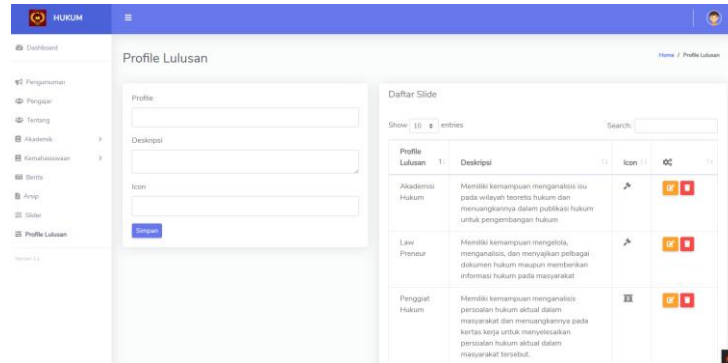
HUKUM

Dashboard

Pengumuman
Pengajar
Tentang
Akademik
Kemahasiswaan
Berita
Arsip
Slider
Profile Lulusan

Versi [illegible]

Profile Lulusan

Home / Profile Lulusan

Profile

Deskripsi

Icon

Simpan

Daftar Slide

Show 10 entries

Search:

| Profile Lulusan | Deskripsi | Icon | |
|---|---|---|---|
| Akademisi Hukum | Memiliki kemampuan menganalisis isu pada wilayah teoretis hukum dan menuangkannya dalam publikasi hukum untuk pengembangan hukum | | |
| Law Preneur | Memiliki kemampuan mengelola, menganalisis, dan menyajikan pelbagai dokumen hukum maupun memberikan informasi hukum pada masyarakat | | |
| Penggiat Hukum | Memiliki kemampuan menganalisis persoalan hukum aktual dalam masyarakat dan menuangkannya pada kertas kerja untuk menyelesaikan persoalan hukum aktual dalam masyarakat tersebut. | | |